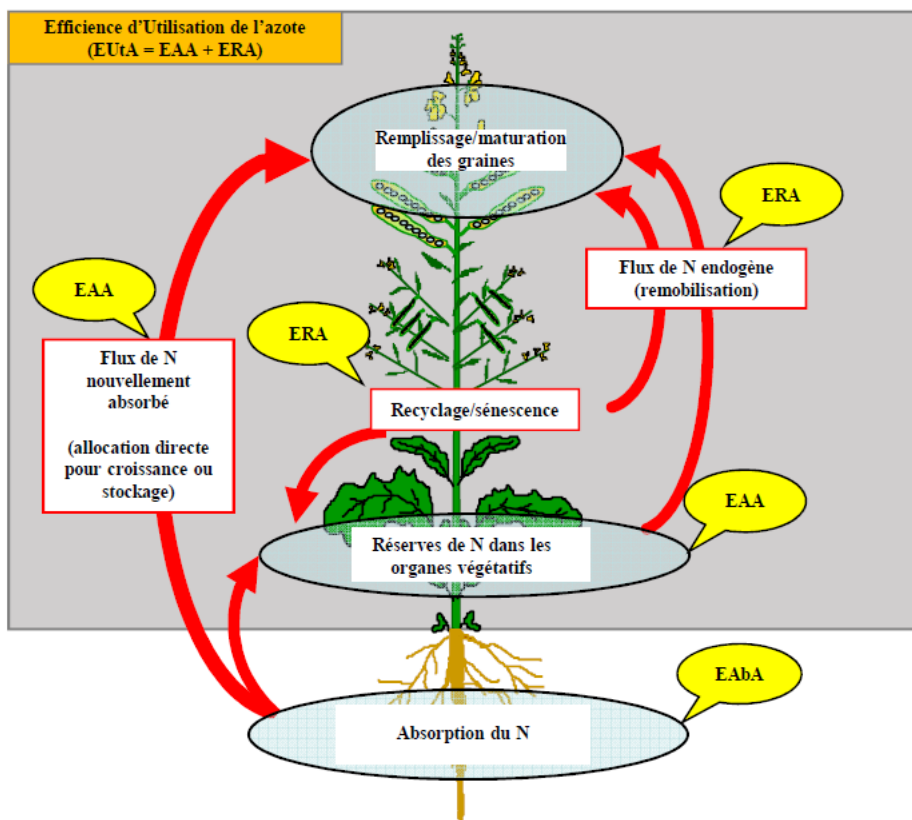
Efficience d'Utilisation de l'azote (EUtA = EAA + ERA)

Remplissage/maturation des graines

ERA

Flux de N endogène (remobilisation)

EAA

Flux de N nouvellement absorbé

(allocation directe pour croissance ou stockage)

ERA

Recyclage/sénescence

EAA

Réserves de N dans les organes végétatifs

EAbA

Absorption du N